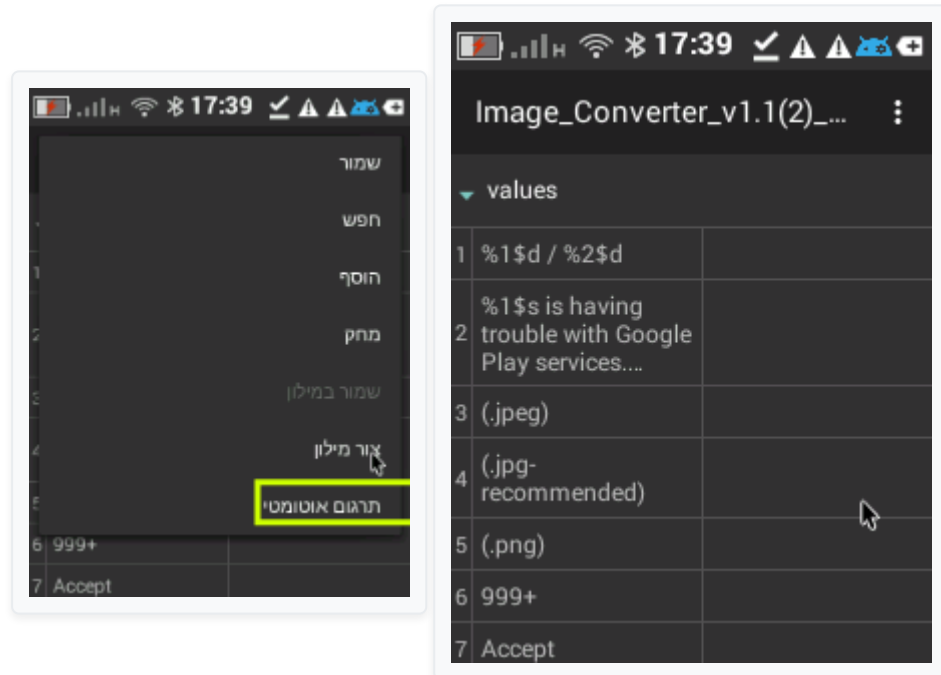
17:39

שמור
חפש
הוסף
מחק
שמור במילון
צור מילון
תרגום אוטומטי

6 999+
7 Accept

17:39

Image_Converter_v1.1(2)_...

values

| | | |
|---|---|---|
| 1 | %1$d / %2$d | |
| 2 | %1$s is having trouble with Google Play services.... | |
| 3 | (.jpeg) | |
| 4 | (.jpg-recommended) | |
| 5 | (.png) | |
| 6 | 999+ | |
| 7 | Accept | |